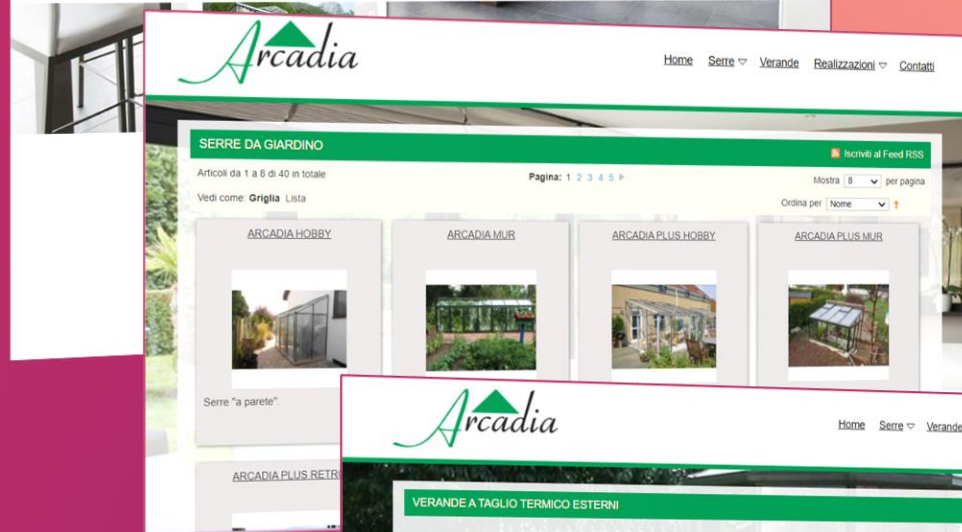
Arcadia

Home Serre Verande Realizzazioni Contatti

SERRE DA GIARDINO

Iscriviti al Feed RSS

Articoli da 1 a 8 di 40 in totale

Pagina: 1 2 3 4 5

Mostra 8 per pagina

Vedi come: Griglia Lista

Ordina per Nome

ARCADIA HOBBY

ARCADIA MUR

ARCADIA PLUS HOBBY

ARCADIA PLUS MUR

Serre "a parete".

ARCADIA PLUS RETR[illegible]

Arcadia

Home Serre Verande

VERANDE A TAGLIO TERMICO ESTERNI